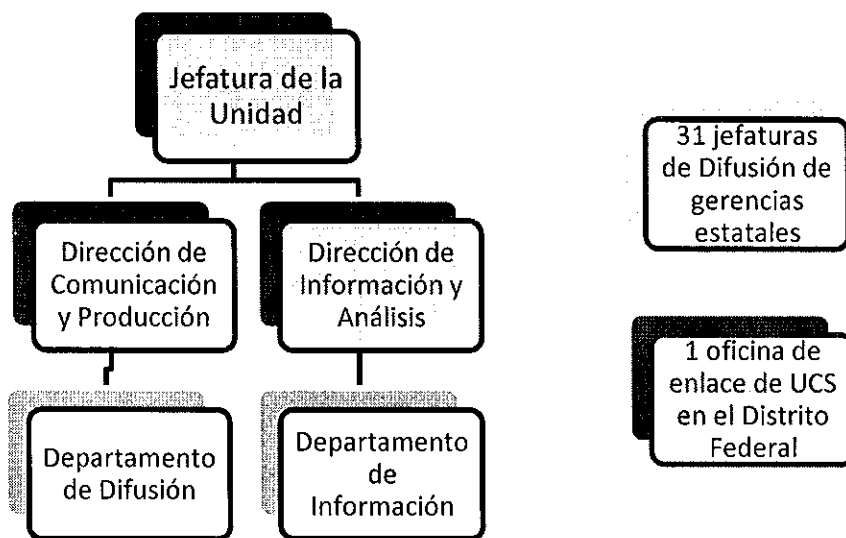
Jefatura de la Unidad

Dirección de Comunicación y Producción

Dirección de Información y Análisis

Departamento de Difusión

Departamento de Información

31 jefaturas de Difusión de gerencias estatales

1 oficina de enlace de UCS en el Distrito Federal